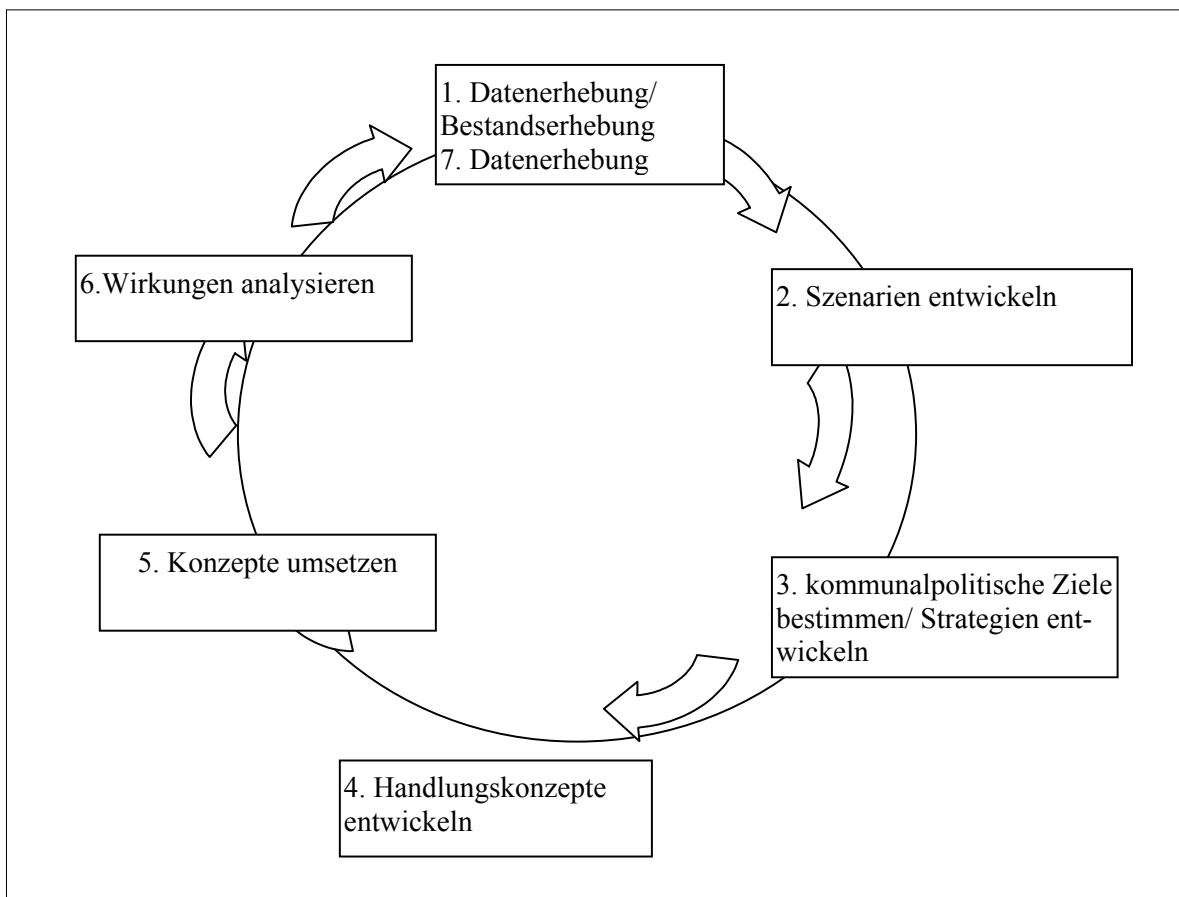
1. Datenerhebung/ Bestandserhebung
7. Datenerhebung

2. Szenarien entwickeln

3. kommunalpolitische Ziele bestimmen/ Strategien entwickeln

4. Handlungskonzepte entwickeln

5. Konzepte umsetzen

6.Wirkungen analysieren